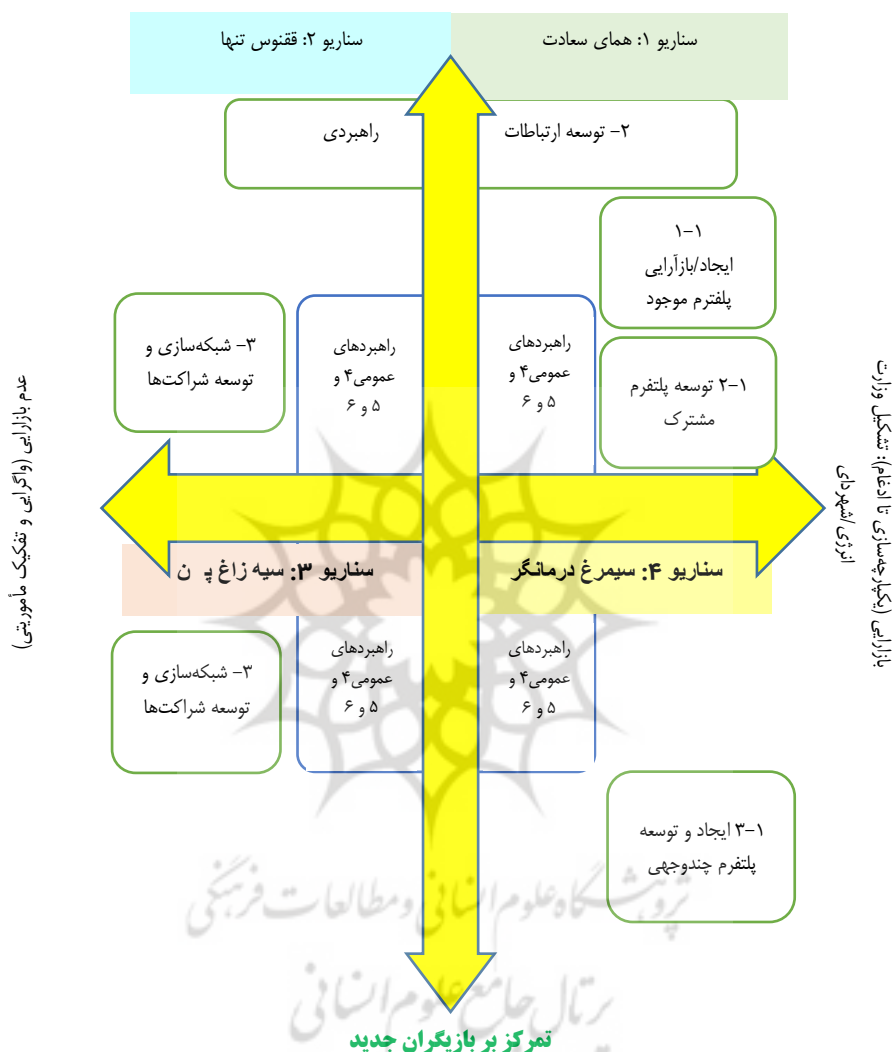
سناریو ۲: ققنوس تنها

سناریو ۱: همای سعادت

۲- توسعه ارتباطات راهبردی

۱-۱ ایجاد/بازآرایی پلفترم موجود

راهبردهای عمومی۴ و ۵ و ۶

راهبردهای عمومی۴ و ۵ و ۶

۳- شبکه‌سازی و توسعه شراکت‌ها

۱-۲ توسعه پلتفرم مشترک

بازارایی (یکپارچه‌سازی تا ادغام): تشکیل وزارت انرژی/شهرهای

عدم بازارایی (واگرایی و تفکیک مأموریتی)

سناریو ۳: سیه زاغ پ ن

سناریو ۴: سیمرغ درمانگر

راهبردهای عمومی۴ و ۵ و ۶

راهبردهای عمومی۴ و ۵ و ۶

۳- شبکه‌سازی و توسعه شراکت‌ها

۱-۳ ایجاد و توسعه پلتفرم چندوجهی

پژوهشگاه علوم انسانی و مطالعات فرهنگی
پرتال جامع علوم انسانی

تمرکز بر بازیگران جدید